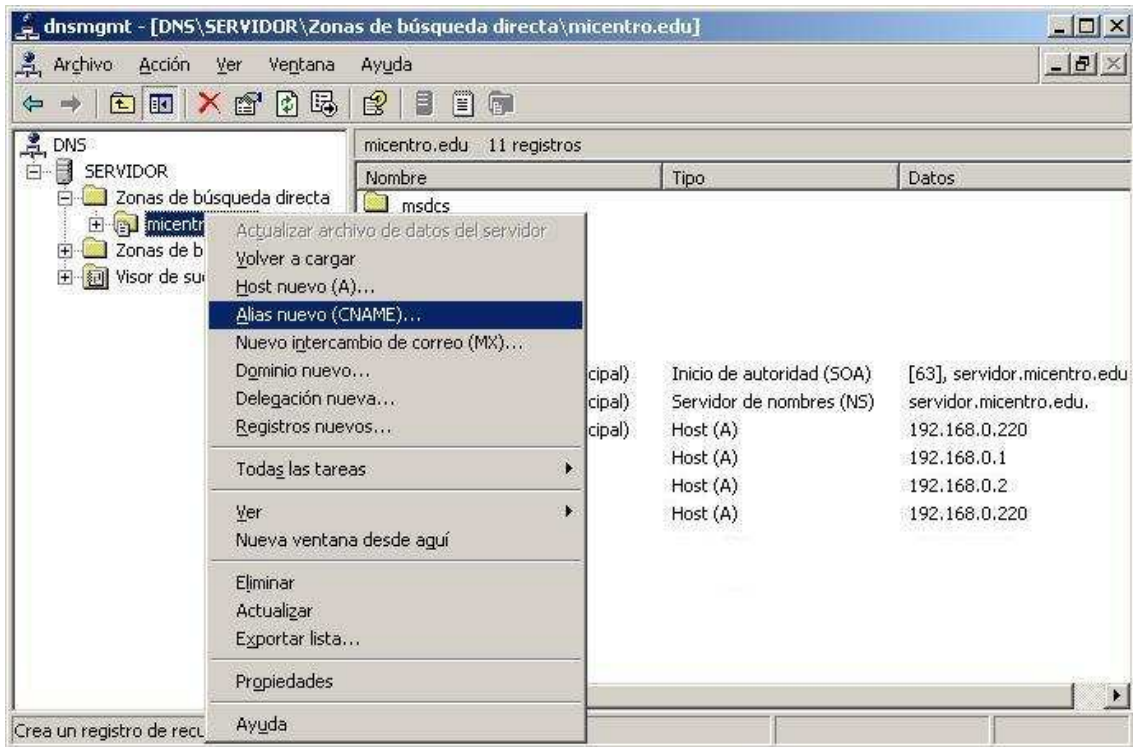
dnsmgmt - [DNS\SERVIDOR\Zonas de búsqueda directa\micentro.edu]

Archivo Acción Ver Ventana Ayuda

DNS
SERVIDOR
Zonas de búsqueda directa
micentr
Zonas de b
Visor de suc

micentro.edu 11 registros

| Nombre | Tipo | Datos |
|---|---|---|
| msdcs | | |
| cipal) | Inicio de autoridad (SOA) | [63], servidor.micentro.edu |
| cipal) | Servidor de nombres (NS) | servidor.micentro.edu. |
| cipal) | Host (A) | 192.168.0.220 |
| | Host (A) | 192.168.0.1 |
| | Host (A) | 192.168.0.2 |
| | Host (A) | 192.168.0.220 |

Actualizar archivo de datos del servidor
Volver a cargar
Host nuevo (A)...
Alias nuevo (CNAME)...
Nuevo intercambio de correo (MX)...
Dominio nuevo...
Delegación nueva...
Registros nuevos...
Todas las tareas
Ver
Nueva ventana desde aquí
Eliminar
Actualizar
Exportar lista...
Propiedades
Ayuda

Crea un registro de recu